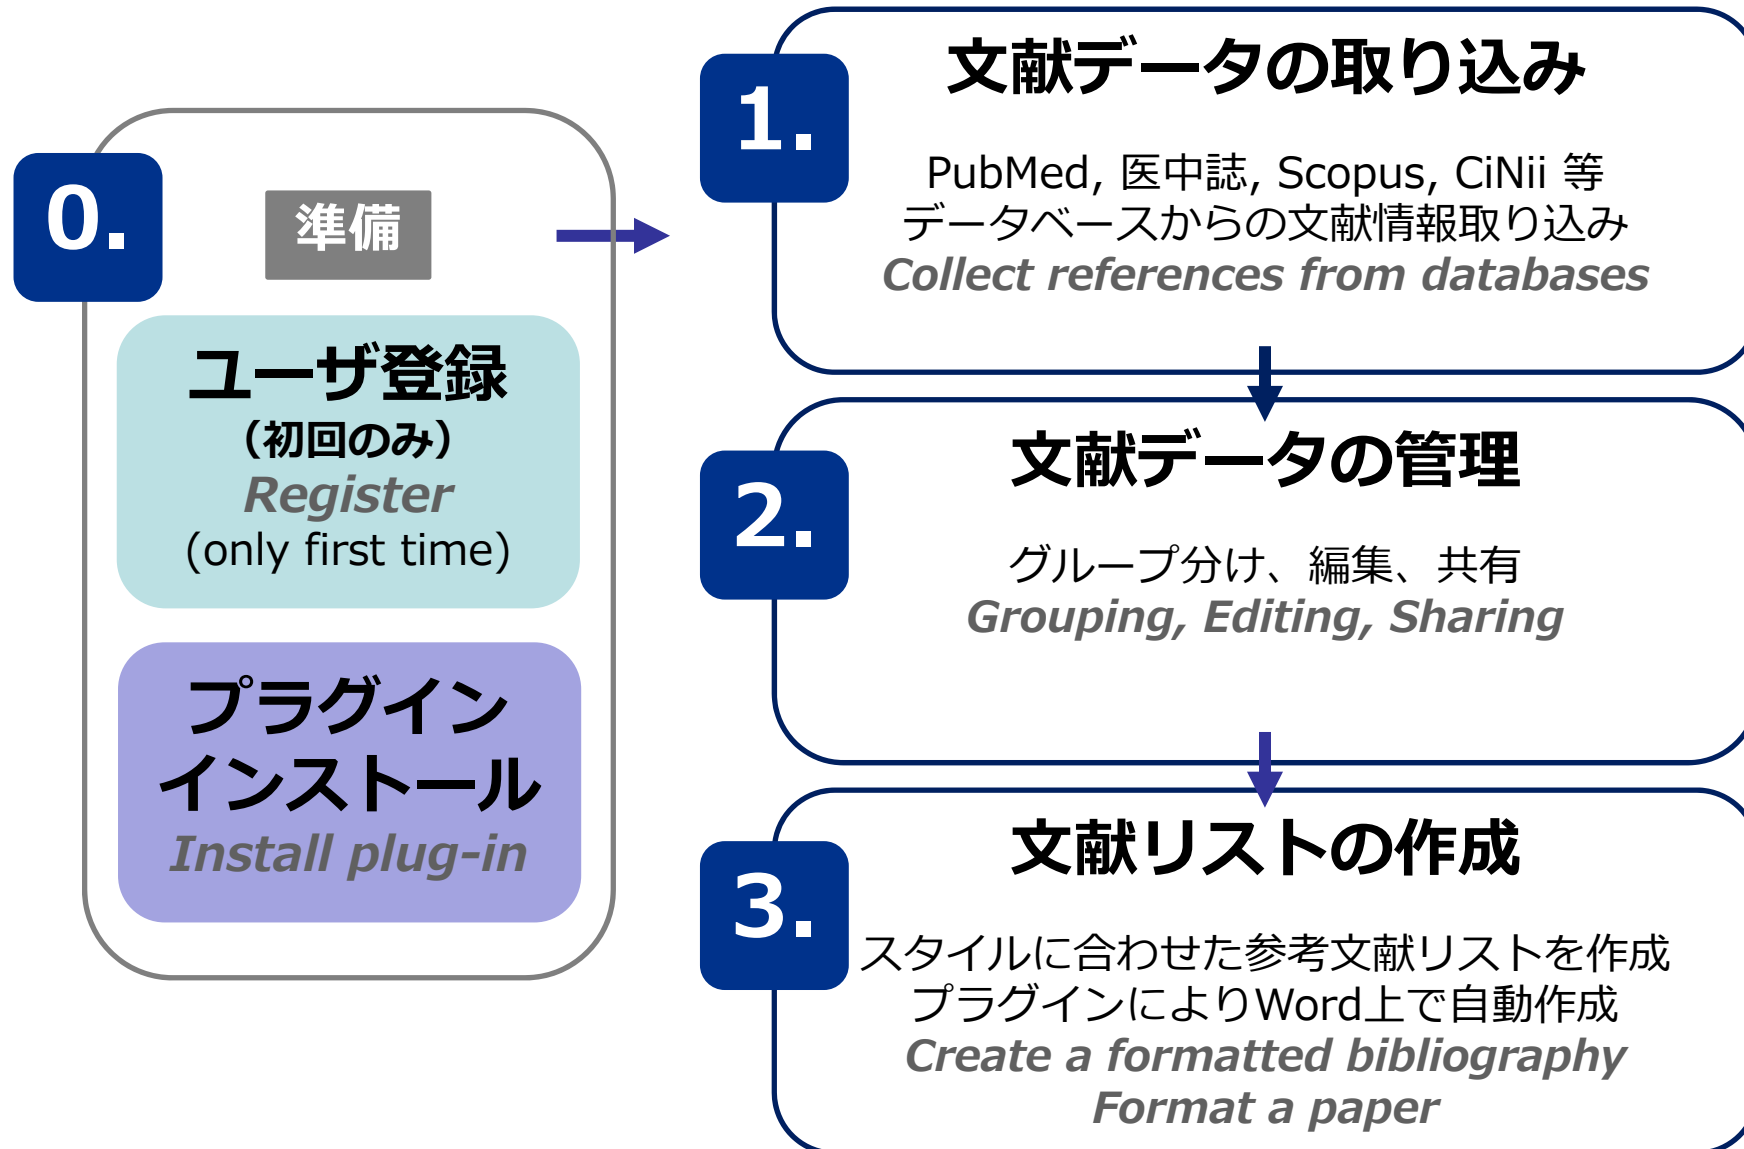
0.

準備

ユーザ登録
（初回のみ）
Register
(only first time)

プラグイン
インストール
Install plug-in

1.

文献データの取り込み

PubMed, 医中誌, Scopus, CiNii 等
データベースからの文献情報取り込み
Collect references from databases

2.

文献データの管理

グループ分け、編集、共有
Grouping, Editing, Sharing

3.

文献リストの作成

スタイルに合わせた参考文献リストを作成
プラグインによりWord上で自動作成
Create a formatted bibliography
Format a paper